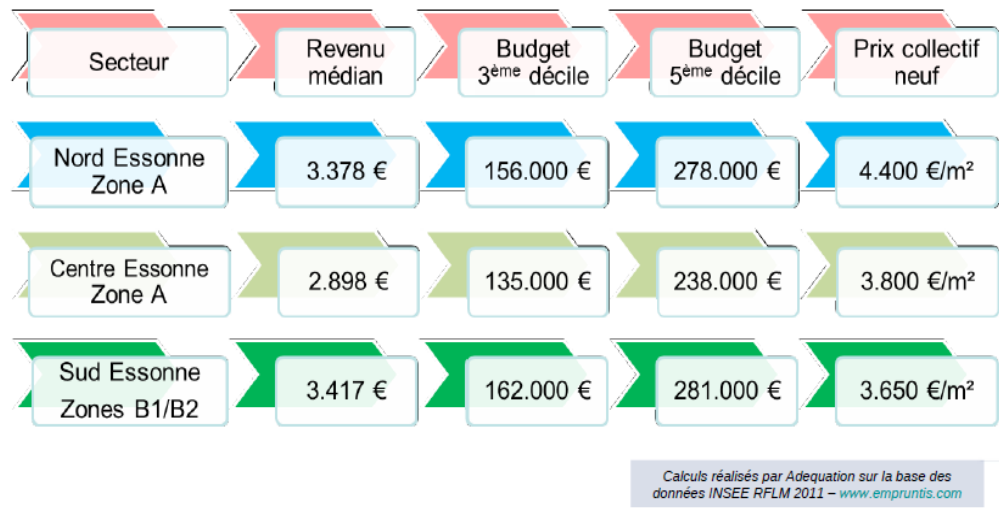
| Secteur | Revenu médian | Budget 3$^{ème}$ décile | Budget 5$^{ème}$ décile | Prix collectif neuf |
|---|---|---|---|---|
| Nord Essonne Zone A | 3.378 € | 156.000 € | 278.000 € | 4.400 €/m² |
| Centre Essonne Zone A | 2.898 € | 135.000 € | 238.000 € | 3.800 €/m² |
| Sud Essonne Zones B1/B2 | 3.417 € | 162.000 € | 281.000 € | 3.650 €/m² |

Calculs réalisés par Adequation sur la base des données INSEE RFLM 2011 – www.empruntis.com